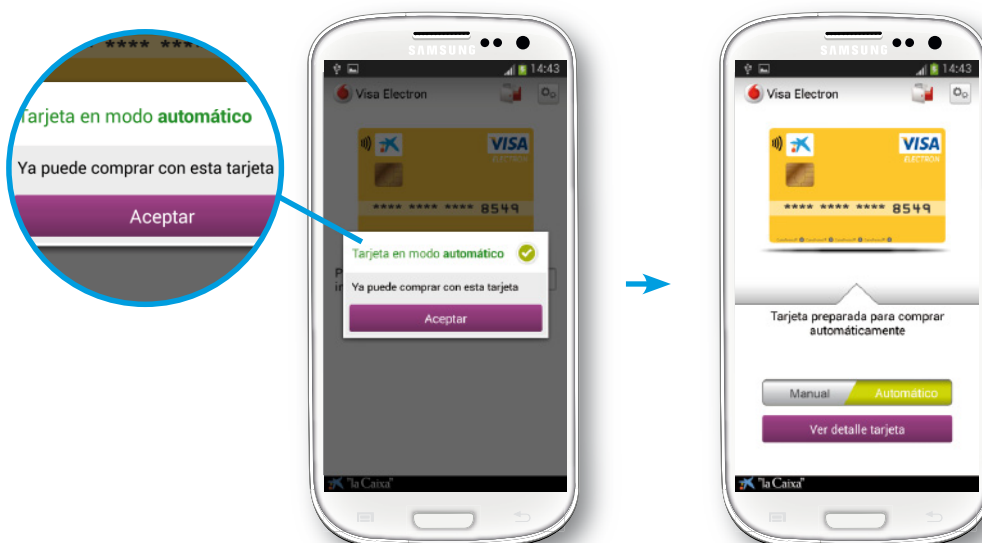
**** ****

Tarjeta en modo automático

Ya puede comprar con esta tarjeta

Aceptar

SAMSUNG

14:43

Visa Electron

VISA
ELECTRON

**** **** **** 8549

Tarjeta en modo automático

Ya puede comprar con esta tarjeta

Aceptar

"la Caixa"

SAMSUNG

14:43

Visa Electron

VISA
ELECTRON

**** **** **** 8549

Tarjeta preparada para comprar automáticamente

Manual

Automático

Ver detalle tarjeta

"la Caixa"